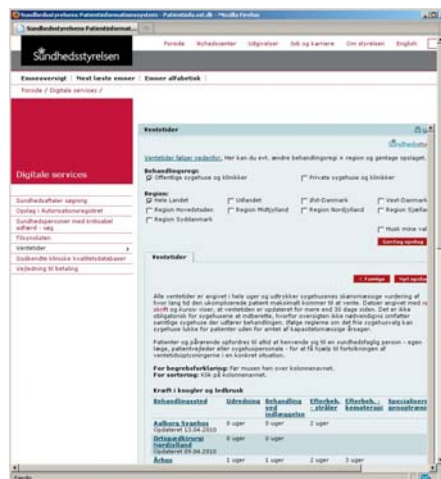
Sundhedsstyrelsens Patientinformationssystem - Patientinfo.sst.dk - Mozilla Firefox

Sundhedsstyrelsens Patientinformat...

Sundhedsstyrelsen

Forside | Nyhedscenter | Udgivelser | Job og karriere | Om styrelsen | English

Emneoversigt | Mest læste emner | Emner alfabetisk

Forside / Digitale services /

Digitale services

Sundhedsaftaler søgning
Opslag i Autorisationsregistret
Sundhedspersoner med kritisabel adfærd - søg
Tilsynslisten
Ventetider
Godkendte kliniske kvalitetsdatabaser
Vejledning til betaling

Ventetider

Sundhedssty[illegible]

Ventetider følger nedenfor. Her kan du evt. ændre behandlingsregi + region og gentage opslaget.

Behandlingsregi:
☑ Offentlige sygehuse og klinikker ☐ Private sygehuse og klinikker

Region:
☑ Hele Landet ☐ Udlandet ☐ Øst-Danmark ☐ Vest-Danmark
☐ Region Hovedstaden ☐ Region Midtjylland ☐ Region Nordjylland ☐ Region Sjælla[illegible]
☐ Region Syddanmark
☐ Husk mine val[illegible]
Gentag opslag

Ventetider

< Tilbage | Nyt opslag

Alle ventetider er angivet i hele uger og udtrykker sygehusenes skønsmæssige vurdering af hvor lang tid den ukomplicerede patient maksimalt kommer til at vente. Datoer angivet med rød skrift og kursiv viser, at ventetiden er opdateret for mere end 30 dage siden. Det er ikke obligatorisk for sygehusene at indberette, hvorfor oversigten ikke nødvendigvis omfatter samtlige sygehuse der udfører behandlingen. Ifølge reglerne om det frie sygehusvalg kan sygehuse lukke for patienter uden for amtet af kapacitetsmæssige årsager.

Patienter og pårørende opfordres til altid at henvende sig til en sundhedsfaglig person - egen læge, patientvejleder eller sygehuspersonale - for at få hjælp til fortolkningen af ventetidsoplysningerne i en konkret situation.

For begrebsforklaring: Før musen hen over kolonnenavnet.
For sortering: Klik på kolonnenavnet.

Kraft i knogler og ledbrusk

| Behandlingssted | Udredning | Behandling ved indlæggelse | Efterbeh. - stråler | Efterbeh. - kemoterapi | Specialsenge genoptræn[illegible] |
|---|---|---|---|---|---|
| Aalborg Sygehus Opdateret 13.04.2010 | 5 uger | 0 uger | 2 uger | | |
| Ortopædkirurgi Nordjylland Opdateret 09.04.2010 | 0 uger | 0 uger | | | |
| Århus | 1 uger | 1 uger | 2 uger | 3 uger | |

Færdig